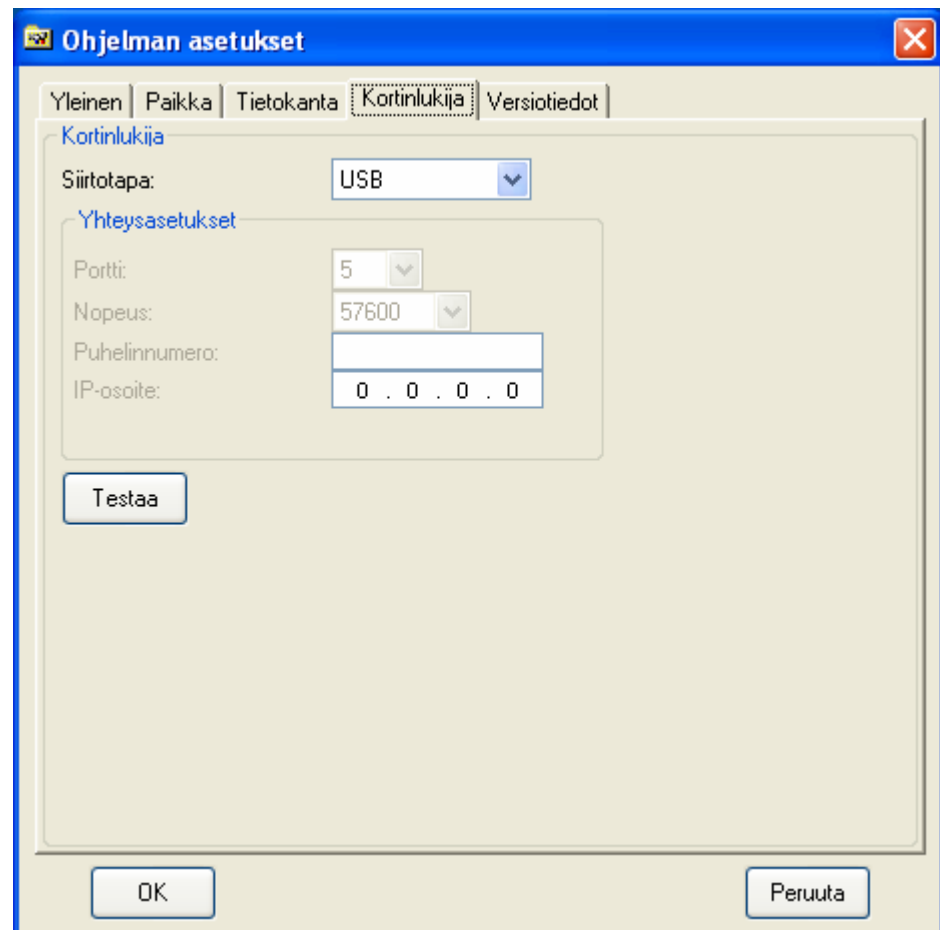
Ohjelman asetukset

Yleinen | Paikka | Tietokanta | Kortinlukija | Versiotiedot

Kortinlukija

Siirtotapa: USB

Yhteysasetukset

Portti: 5

Nopeus: 57600

Puhelinnumero:

IP-osoite: 0 . 0 . 0 . 0

Testaa

OK

Peruuta